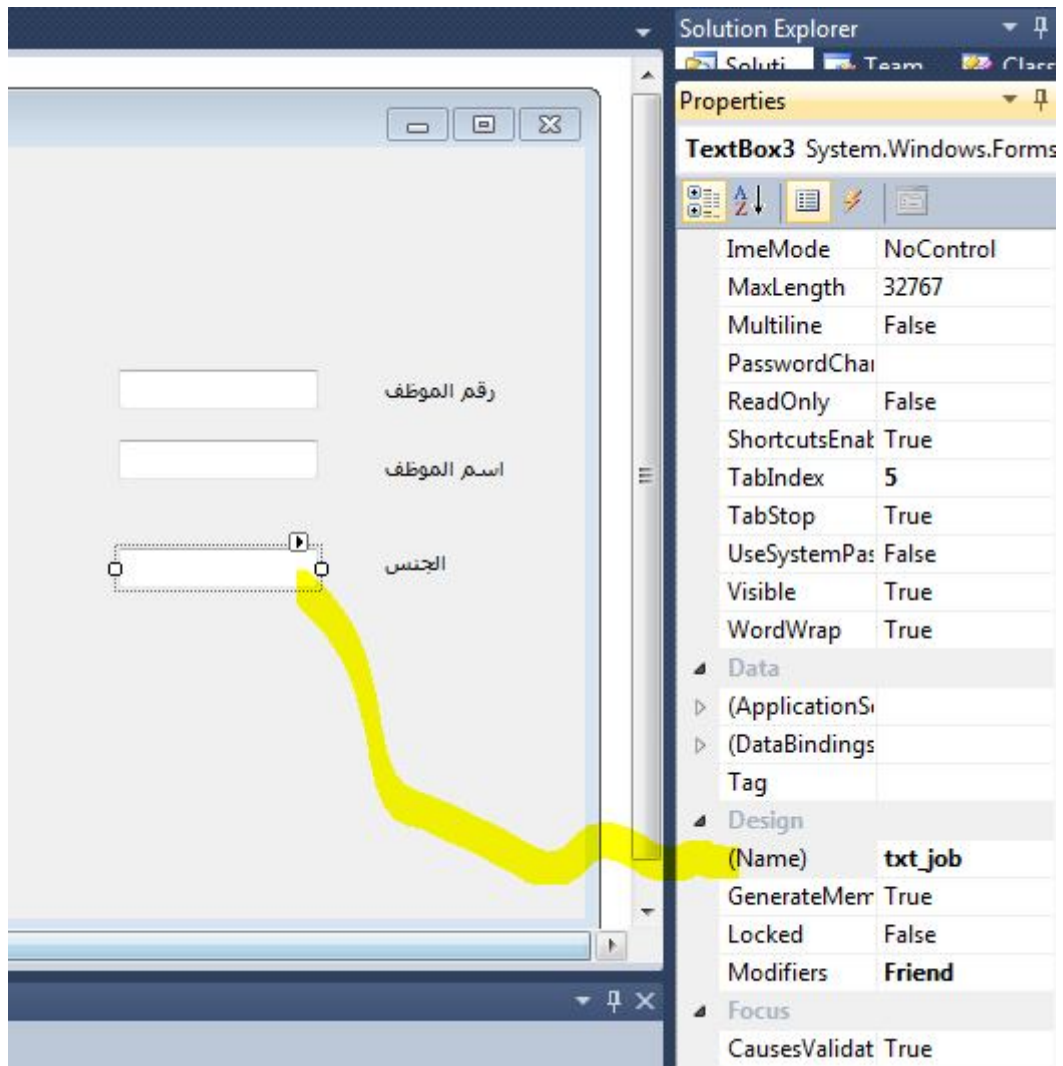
رقم الموظف

اسم الموظف

الجنس

Solution Explorer

Soluti Team Class

Properties

TextBox3 System.Windows.Forms

| | |
|---|---|
| ImeMode | NoControl |
| MaxLength | 32767 |
| Multiline | False |
| PasswordChar | |
| ReadOnly | False |
| ShortcutsEnat | True |
| TabIndex | 5 |
| TabStop | True |
| UseSystemPas | False |
| Visible | True |
| WordWrap | True |
| Data | |
| (ApplicationS | |
| (DataBindings | |
| Tag | |
| Design | |
| (Name) | txt_job |
| GenerateMem | True |
| Locked | False |
| Modifiers | Friend |
| Focus | |
| CausesValidat | True |